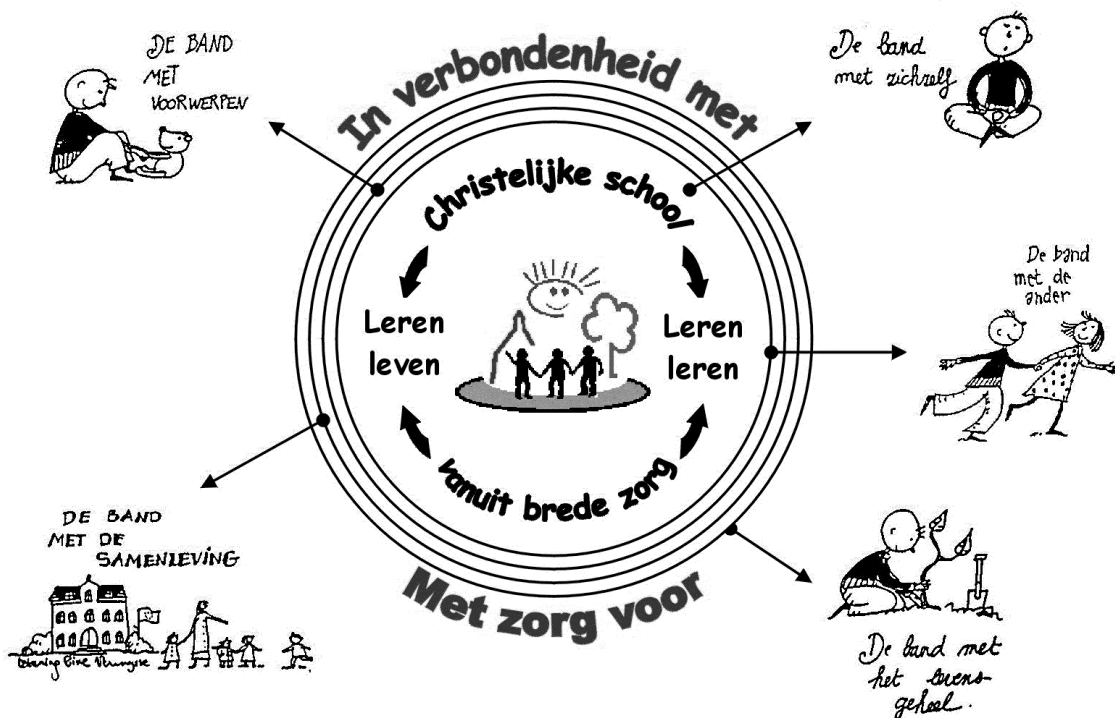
DE BAND MET VOORWERPEN

In verbondenheid met

De band met zichzelf

Christelijke school

De band met de ander

Leren leven

Leren leren

vanuit brede zorg

DE BAND MET DE SAMENLEVING

Met zorg voor

De band met het levensgeheel.